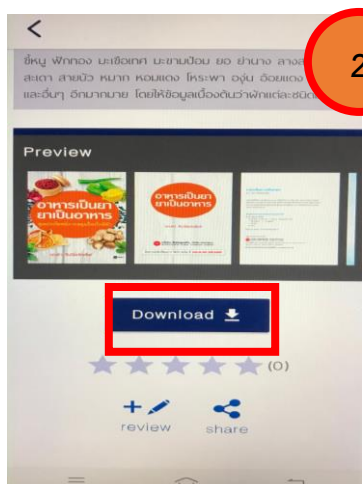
<

ขี้หนู ฟักทอง มะเขือเทศ มะขามป้อม ยอ ย่านาง ลางส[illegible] สะเดา สายบัว หมาก หอมแดง โหระพา องุ่น อ้อยแดง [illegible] และอื่นๆ อีกมากมาย โดยให้ข้อมูลเบื้องต้นว่าผักแต่ละชนิด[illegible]

2

Preview

อาหารเป็นยา ยาเป็นอาหาร

อาหารเป็นยา ยาเป็นอาหาร

Download

(0)

review

share